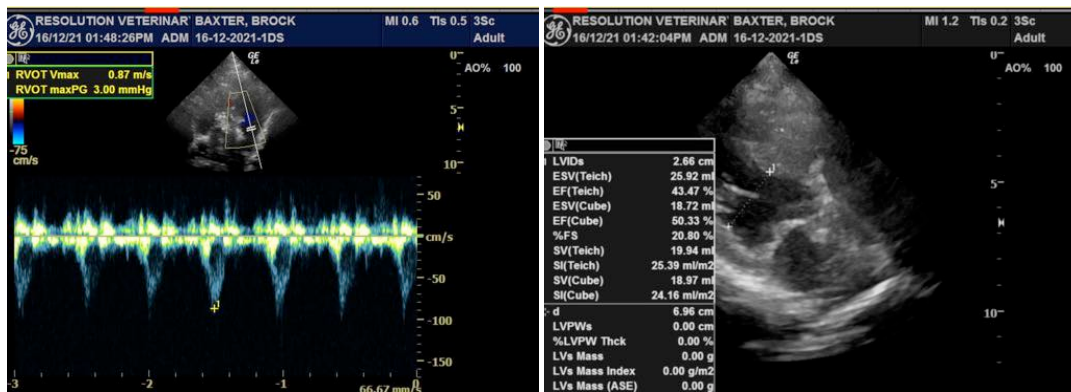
RESOLUTION VETERINAR BAXTER, BROCK
16/12/21 01:48:26PM ADM 16-12-2021-1DS
MI 0.6 TIs 0.5 3Sc

RVOT Vmax 0.87 m/s
RVOT maxPG 3.00 mmHg

-75
cm/s

0
AO% 100
5
10

50
cm/s
-50
-100
-150

-3 -2 -1
66.67 mm/s

RESOLUTION VETERINAR BAXTER, BROCK
16/12/21 01:42:04PM ADM 16-12-2021-1DS
MI 1.2 TIs 0.2 3Sc
Adult

0
AO% 100
5
10

| | |
|---|---|
| LVIDs | 2.66 cm |
| ESV(Teich) | 25.92 ml |
| EF(Teich) | 43.47 % |
| ESV(Cube) | 18.72 ml |
| EF(Cube) | 50.33 % |
| %FS | 20.80 % |
| SV(Teich) | 19.94 ml |
| SI(Teich) | 25.39 ml/m2 |
| SV(Cube) | 18.97 ml |
| SI(Cube) | 24.16 ml/m2 |
| d | 6.96 cm |
| LVPWs | 0.00 cm |
| %LVPW Thck | 0.00 % |
| LVs Mass | 0.00 g |
| LVs Mass Index | 0.00 g/m2 |
| LVs Mass (ASE) | 0.00 g |